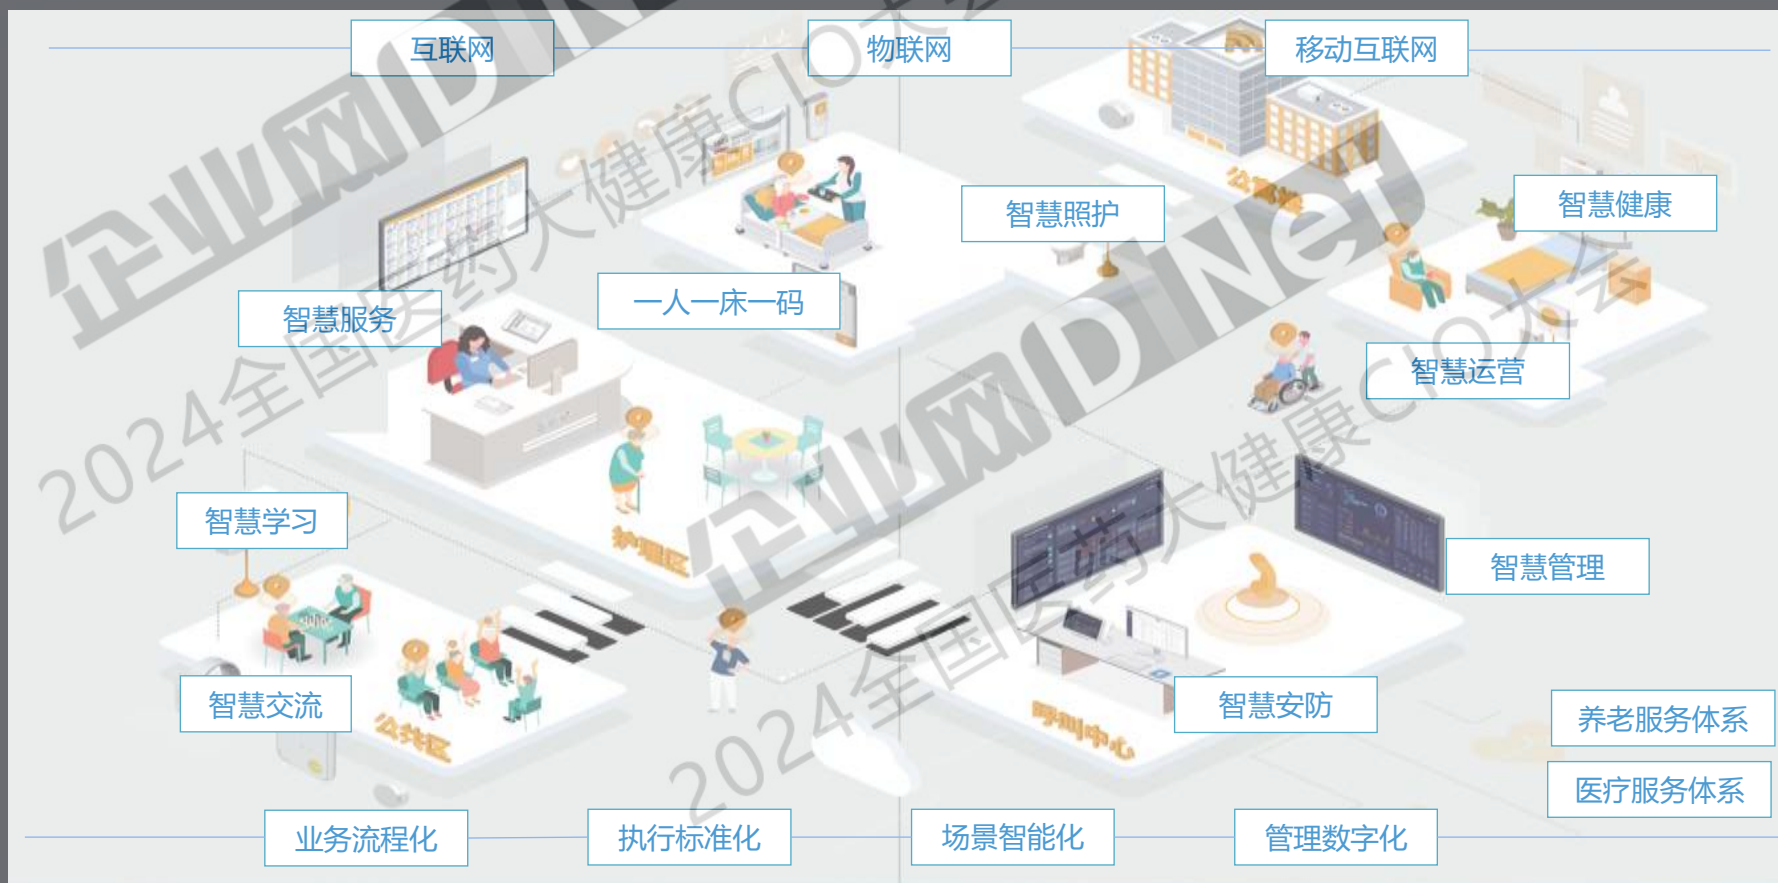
互联网
物联网
移动互联网
智慧照护
智慧健康
智慧服务
一人一床一码
智慧运营
智慧学习
护理区
智慧管理
智慧交流
公共区
呼叫中心
智慧安防
养老服务体系
医疗服务体系
业务流程化
执行标准化
场景智能化
管理数字化
公寓区
企业网D1Net
2024全国医药大健康CIO大会
企业网D1Net
2024全国医药大健康CIO大会